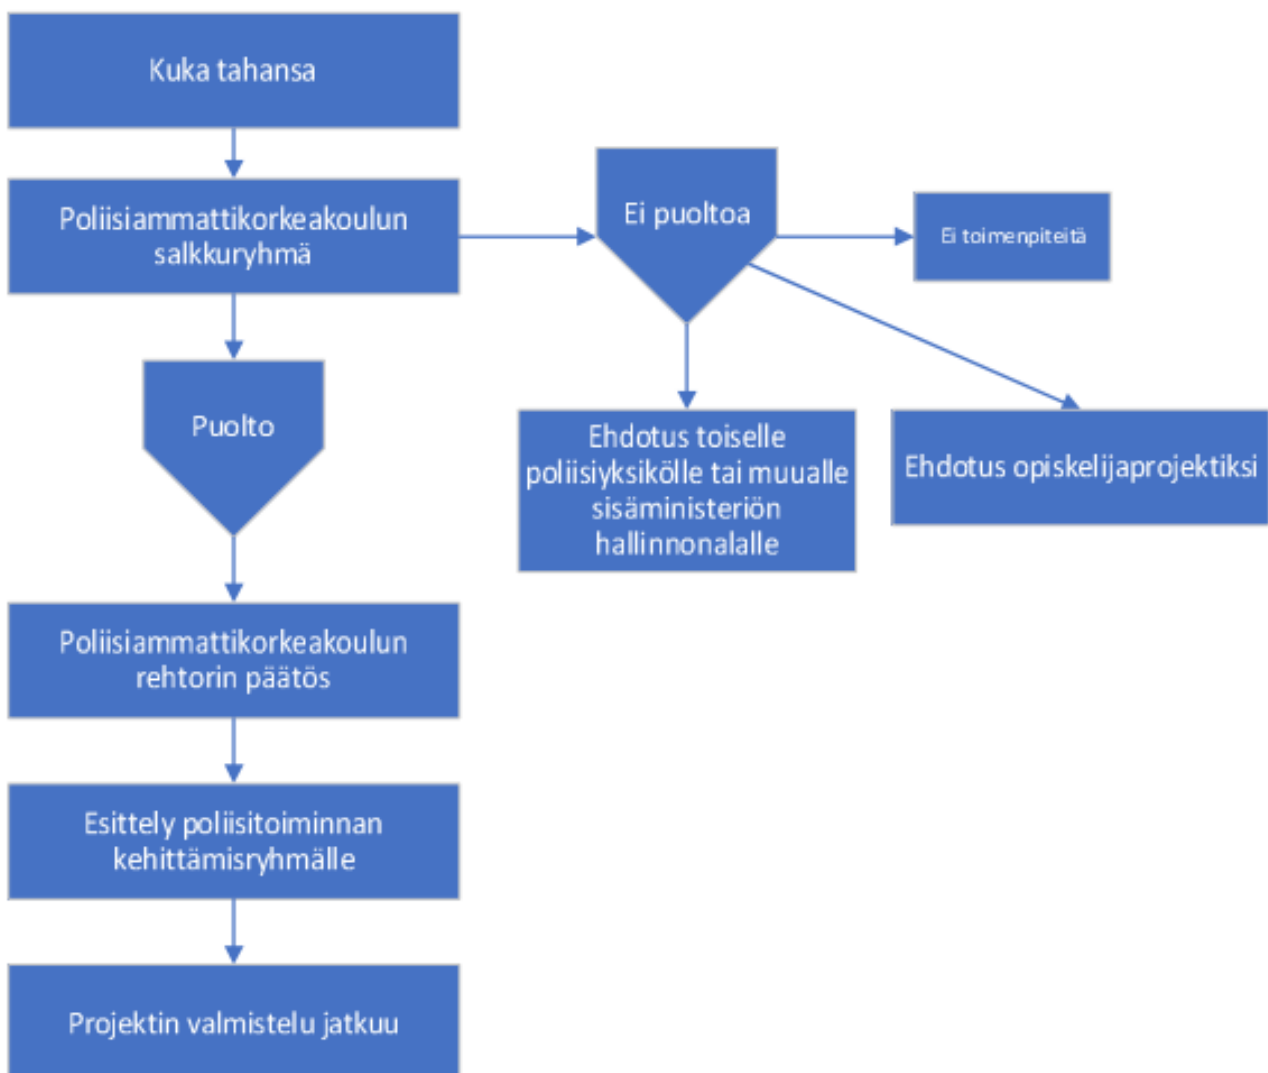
Kuka tahansa

Poliisiammattikorkeakoulun salkkuryhmä

Ei puoltoa

Ei toimenpiteitä

Puolto

Ehdotus toiselle poliisiyksikölle tai muualle sisäministeriön hallinnonalalle

Ehdotus opiskelijaprojektiksi

Poliisiammattikorkeakoulun rehtorin päätös

Esittely poliisitoiminnan kehittämisryhmälle

Projektin valmistelu jatkuu